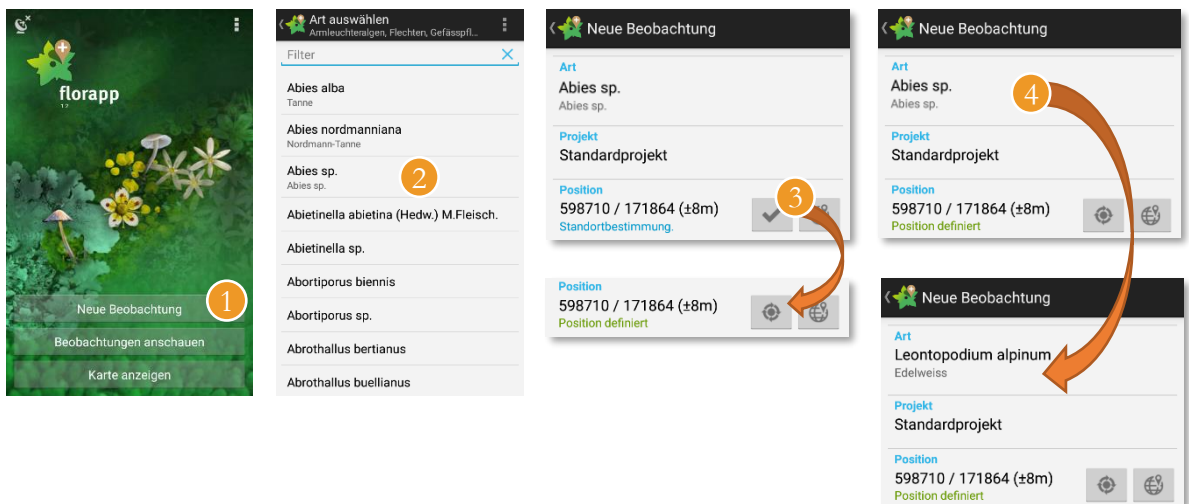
florapp
1.7

Neue Beobachtung 1
Beobachtungen anschauen
Karte anzeigen

Art auswählen
Armleuchteralgen, Flechten, Gefässpfl...
Filter
Abies alba
Tanne
Abies nordmanniana
Nordmann-Tanne
Abies sp.
Abies sp.
2
Abietinella abietina (Hedw.) M.Fleisch.
Abietinella sp.
Abortiporus biennis
Abortiporus sp.
Abrothallus bertianus
Abrothallus buellianus

Neue Beobachtung
Art
Abies sp.
Abies sp.
Projekt
Standardprojekt
Position
598710 / 171864 (±8m)
Standortbestimmung.
3

Position
598710 / 171864 (±8m)
Position definiert

Neue Beobachtung
Art
Abies sp.
Abies sp.
4
Projekt
Standardprojekt
Position
598710 / 171864 (±8m)
Position definiert

Neue Beobachtung
Art
Leontopodium alpinum
Edelweiss
Projekt
Standardprojekt
Position
598710 / 171864 (±8m)
Position definiert